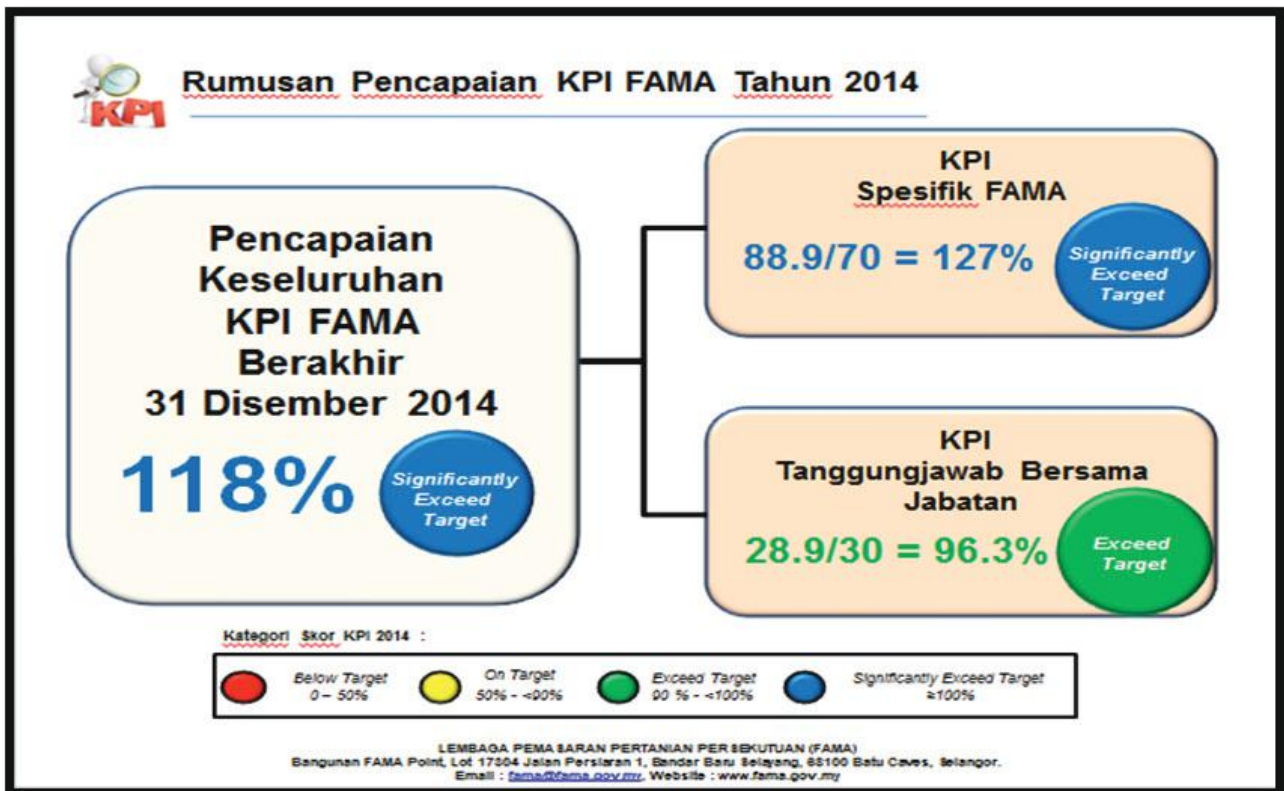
KPI

Rumusan Pencapaian KPI FAMA Tahun 2014

Pencapaian Keseluruhan KPI FAMA Berakhir 31 Disember 2014

118%

Significantly Exceed Target

KPI Spesifik FAMA

88.9/70 = 127%

Significantly Exceed Target

KPI Tanggungjawab Bersama Jabatan

28.9/30 = 96.3%

Exceed Target

Kategori Skor KPI 2014 :

Below Target 0 – 50%

On Target 50% - <90%

Exceed Target 90 % - <100%

Significantly Exceed Target ≥100%

LEMBAGA PEMASARAN PERTANIAN PERSEKUTUAN (FAMA)
Bangunan FAMA Point, Lot 17304 Jalan Persiaran 1, Bandar Baru Selayang, 68100 Batu Caves, Selangor.
Email : fama@fama.gov.my, Website : www.fama.gov.my